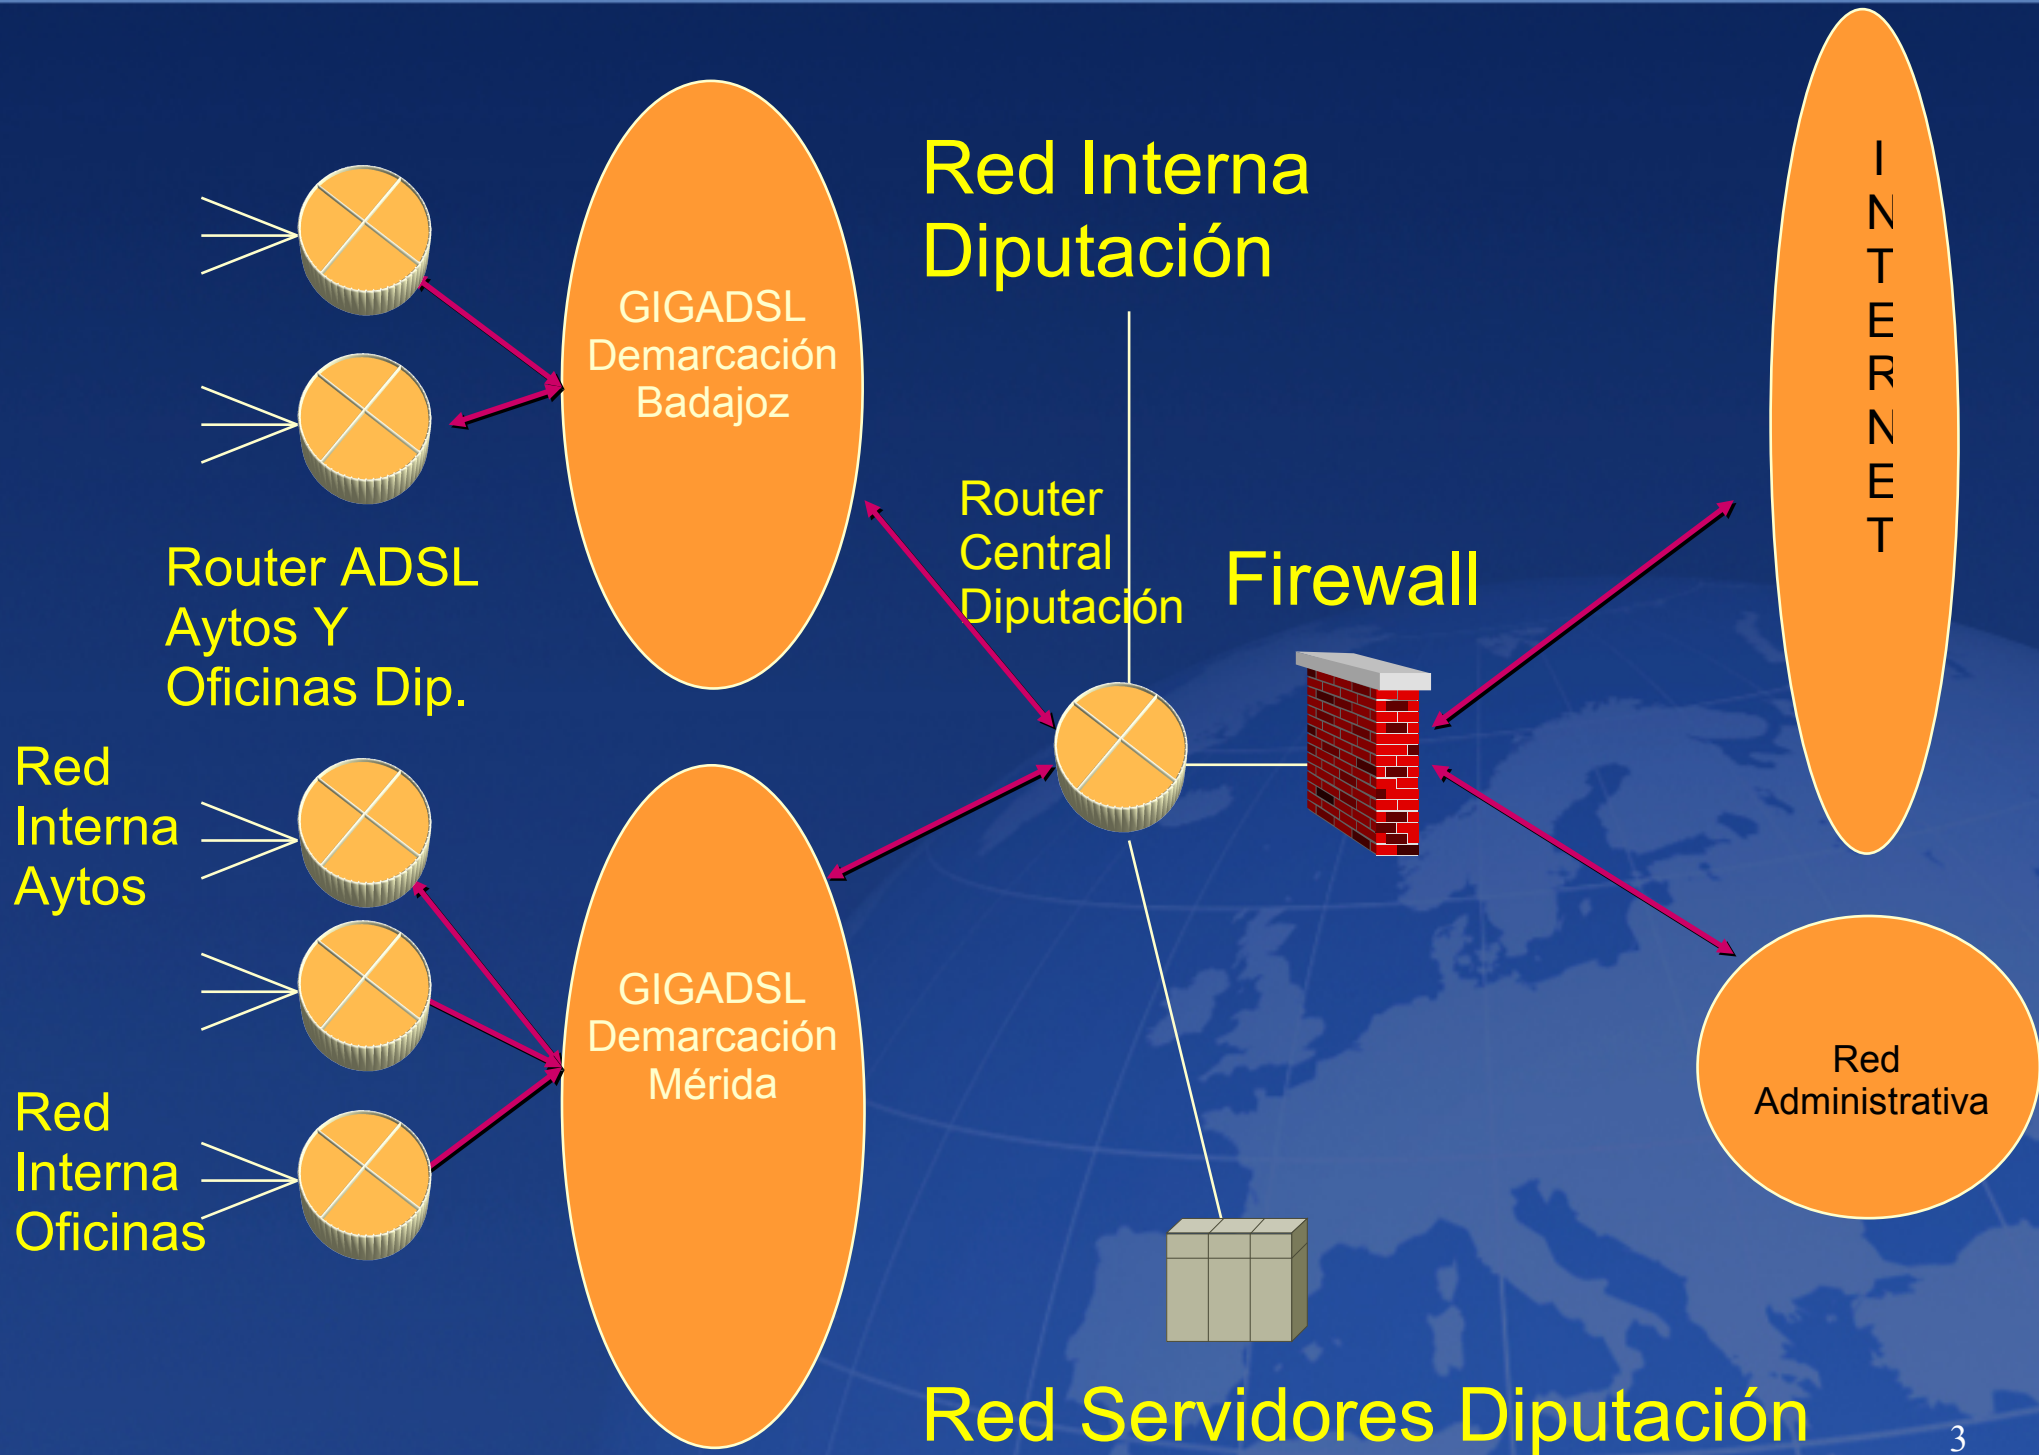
GIGADSL
Demarcación
Badajoz

Red Interna
Diputación

I
N
T
E
R
N
E
T

Router ADSL
Aytos Y
Oficinas Dip.

Router
Central
Diputación

Firewall

Red
Interna
Aytos

GIGADSL
Demarcación
Mérida

Red
Interna
Oficinas

Red
Administrativa

Red Servidores Diputación

3